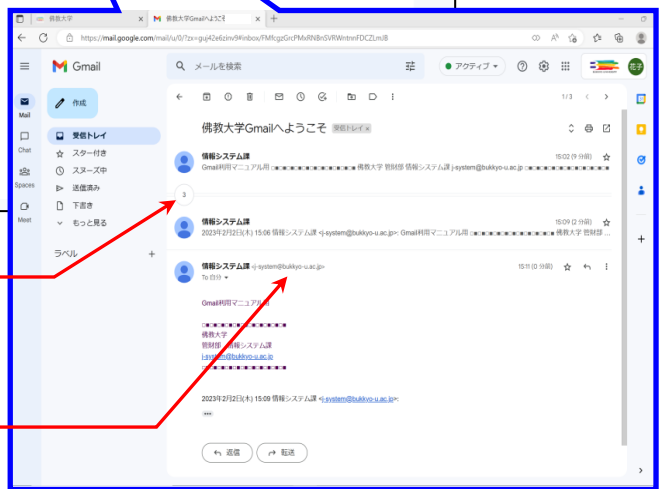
佛教大学 | 佛教大学Gmailへようこそ

https://mail.google.com/mail/u/0/?zx=guj42e6zinv9#inbox/FMfcgzGrcPMxRNBnSVRWntnnFDCZLmJB

Gmail

メールを検索

アクティブ

花子

作成

Mail

受信トレイ

Chat

スター付き

スヌーズ中

Spaces

送信済み

Meet

下書き

もっと見る

ラベル

1/3

佛教大学Gmailへようこそ 受信トレイ ×

情報システム課 15:02 (9 分前)
Gmail利用マニュアル用 佛教大学 管財部 情報システム課 j-system@bukkyo-u.ac.jp

3

情報システム課 15:09 (2 分前)
2023年2月2日(木) 15:06 情報システム課 <j-system@bukkyo-u.ac.jp>: Gmail利用マニュアル用 佛教大学 管財部 ...

情報システム課 <j-system@bukkyo-u.ac.jp> 15:11 (0 分前)
To 自分

Gmail利用マニュアル用

佛教大学
管財部 情報システム課
j-system@bukkyo-u.ac.jp

2023年2月2日(木) 15:09 情報システム課 <j-system@bukkyo-u.ac.jp>:

返信

転送